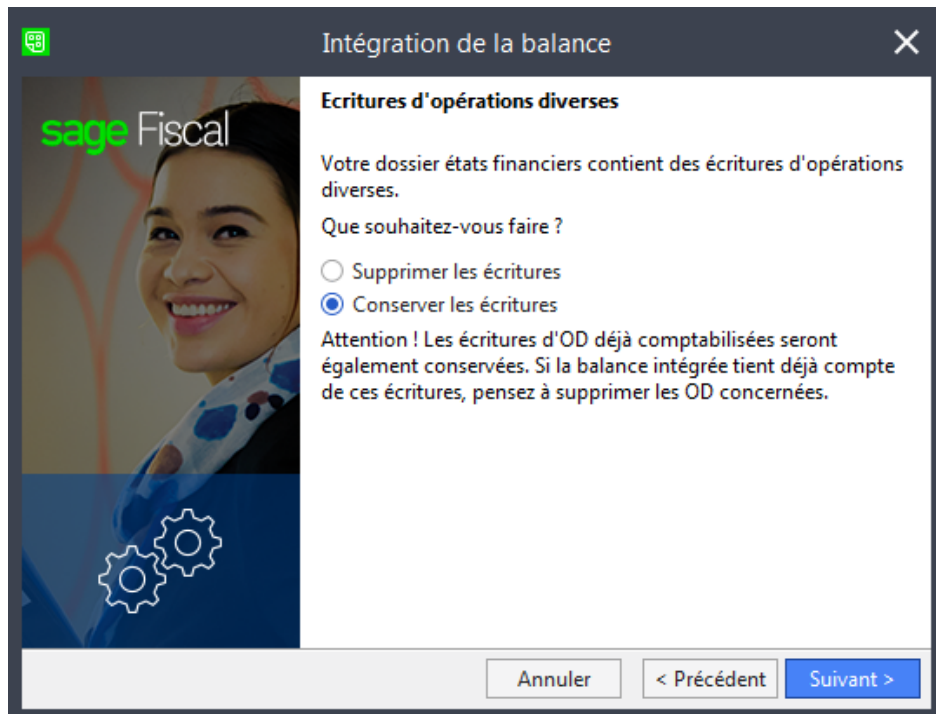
Intégration de la balance

sage Fiscal

Ecritures d'opérations diverses

Votre dossier états financiers contient des écritures d'opérations diverses.

Que souhaitez-vous faire ?

Supprimer les écritures
Conserver les écritures

Attention ! Les écritures d'OD déjà comptabilisées seront également conservées. Si la balance intégrée tient déjà compte de ces écritures, pensez à supprimer les OD concernées.

Annuler
< Précédent
Suivant >